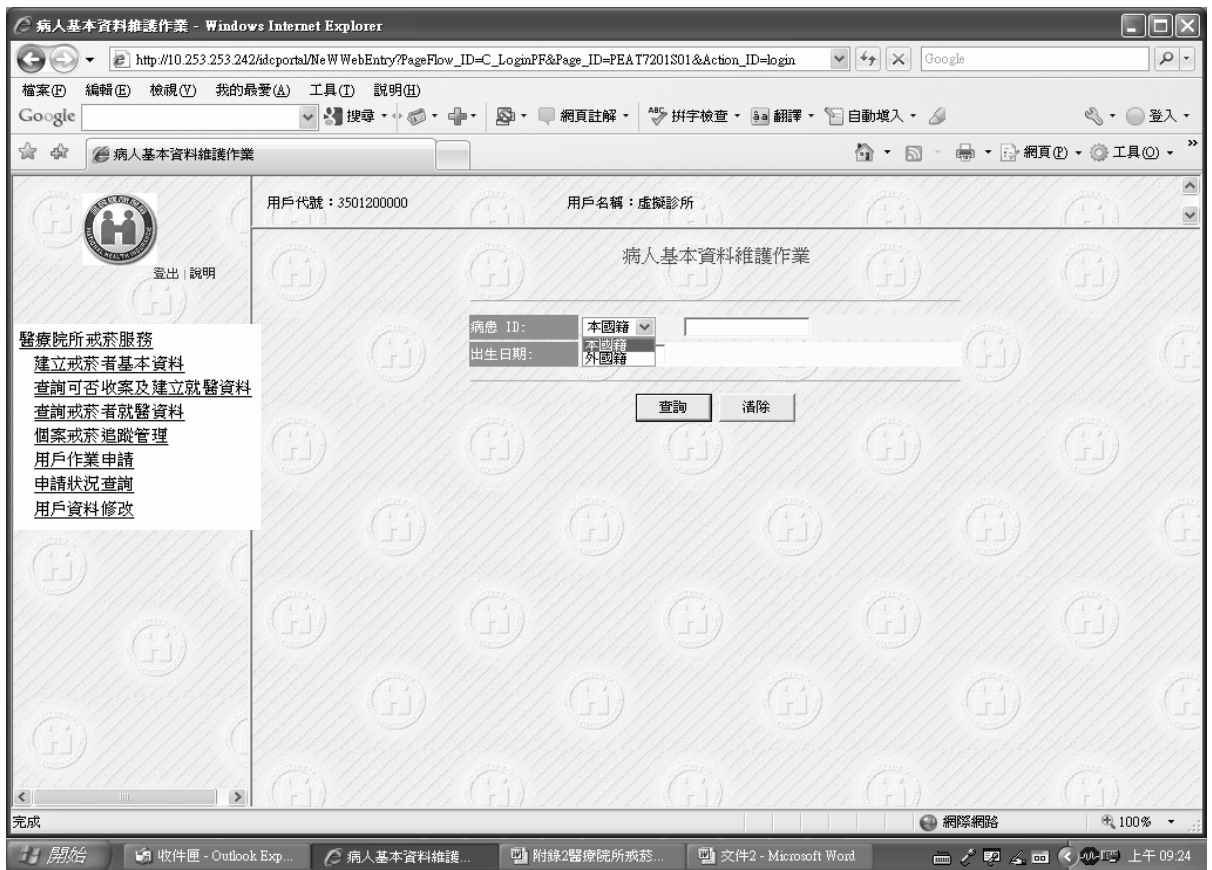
病人基本資料維護作業 - Windows Internet Explorer

http://10.253.253.242/idcportal/NeWWebEntry?PageFlow_ID=C_LoginPF&Page_ID=PEAT7201S01&Action_ID=login

Google

檔案(F) 編輯(E) 檢視(V) 我的最愛(A) 工具(T) 說明(H)

Google 搜尋 網頁註解 拼字檢查 翻譯 自動填入 登入

病人基本資料維護作業

網頁(P) 工具(O)

登出 | 說明

用戶代號：3501200000

用戶名稱：虛擬診所

病人基本資料維護作業

醫療院所戒菸服務
建立戒菸者基本資料
查詢可否收案及建立就醫資料
查詢戒菸者就醫資料
個案戒菸追蹤管理
用戶作業申請
申請狀況查詢
用戶資料修改

病患 ID: 本國籍
出生日期: 本國籍 外國籍

查詢 清除

完成

網際網路

100%

開始 收件匣 - Outlook Exp... 病人基本資料維護... 附錄2醫療院所戒菸... 文件2 - Microsoft Word 上午 09:24